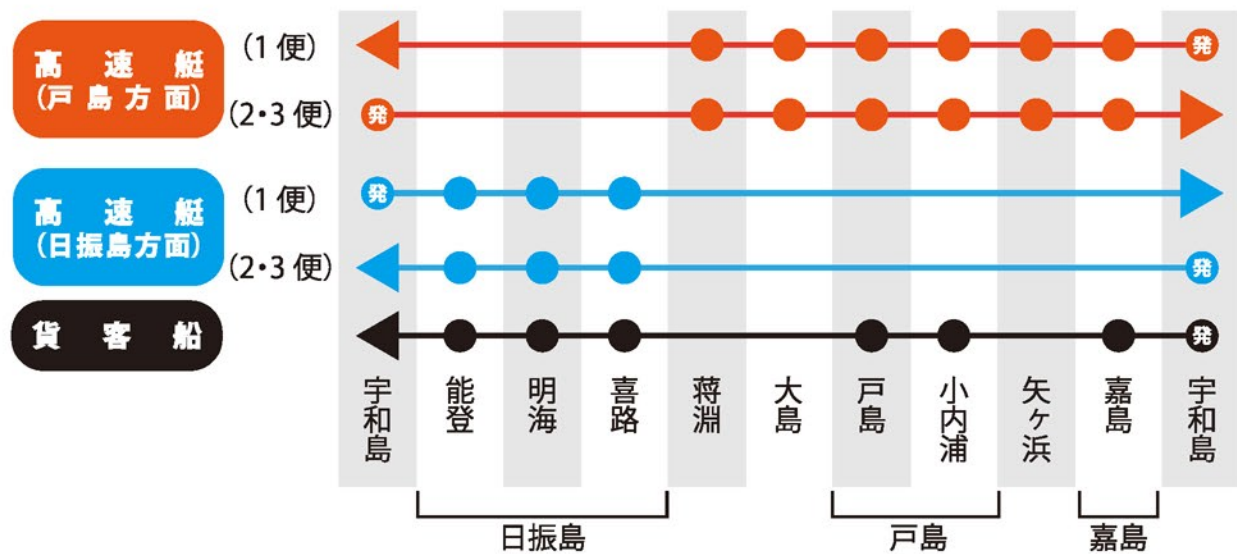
高速艇
(戸島方面)

(1便)

発

(2・3便)

発

高速艇
(日振島方面)

(1便)

発

(2・3便)

発

貨客船

発

| 宇和島 | 能登 | 明海 | 喜路 | 蒋淵 | 大島 | 戸島 | 小内浦 | 矢ヶ浜 | 嘉島 | 宇和島 |
|---|---|---|---|---|---|---|---|---|---|---|

日振島
戸島
嘉島